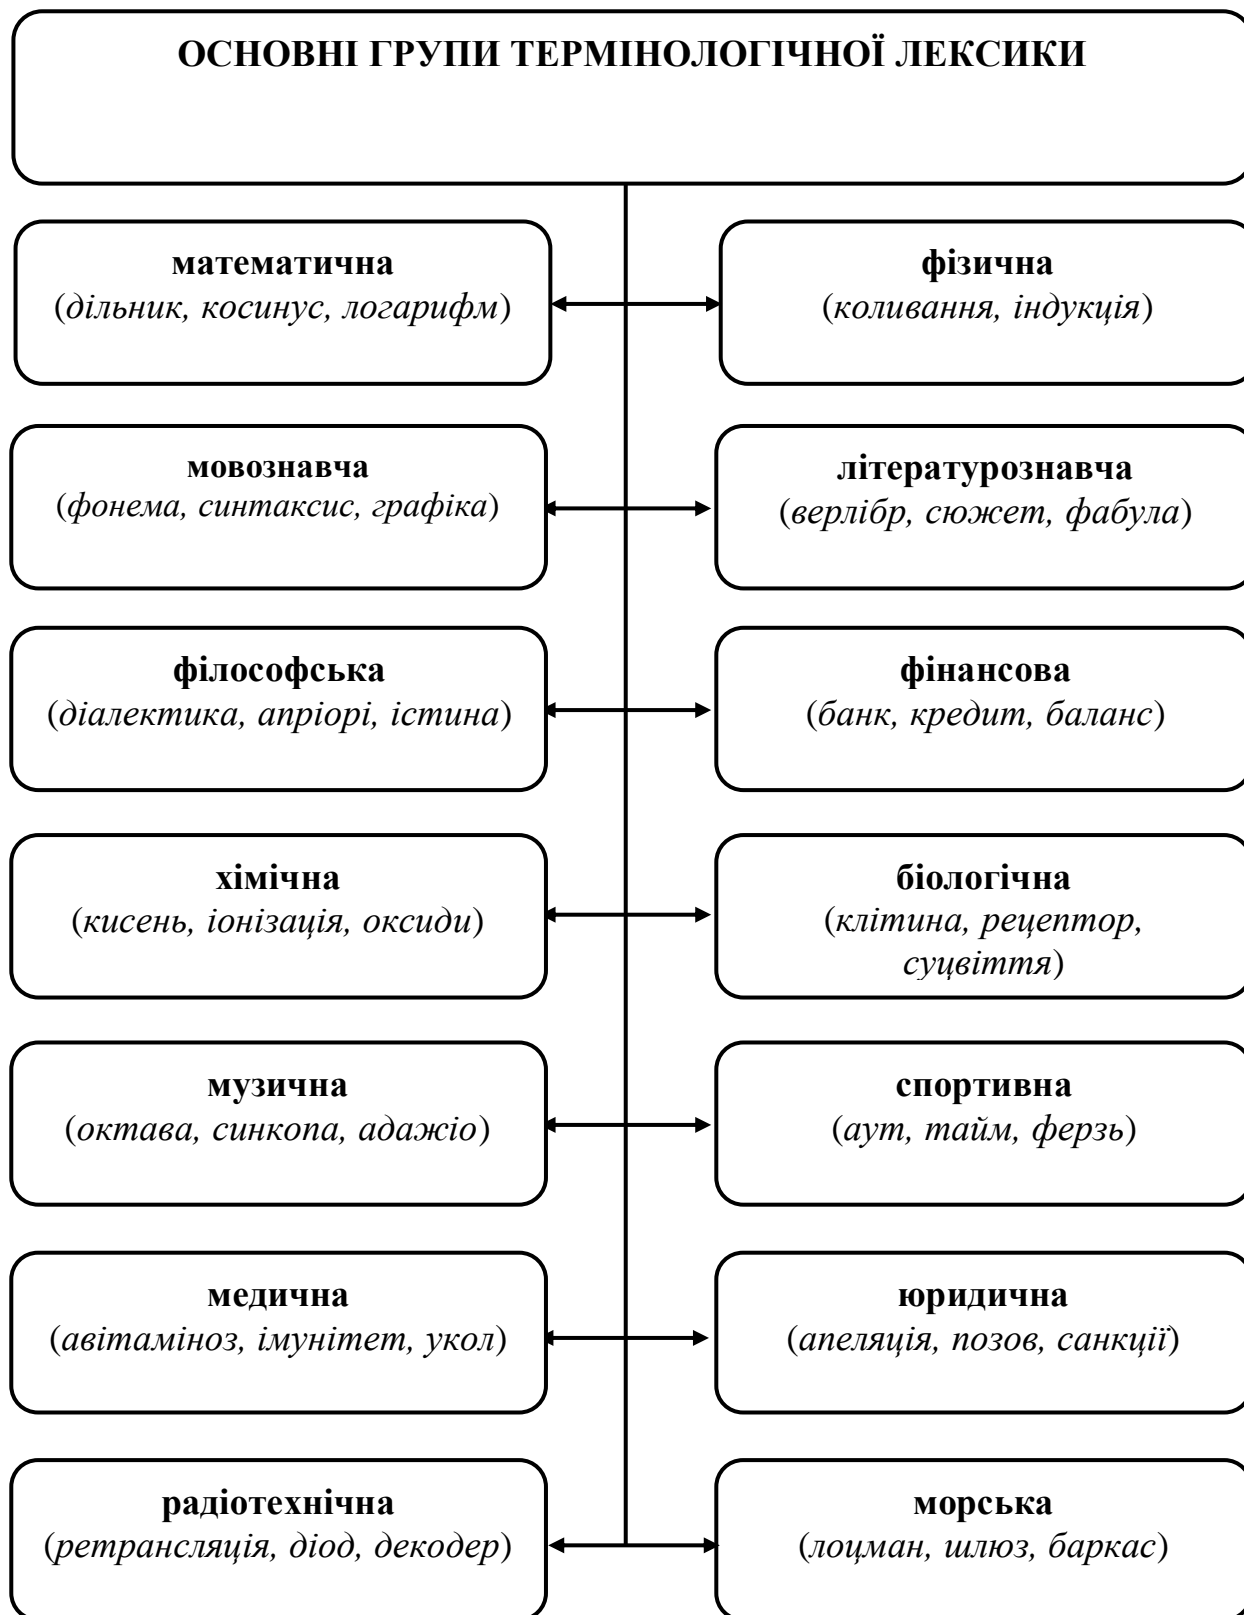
ОСНОВНІ ГРУПИ ТЕРМІНОЛОГІЧНОЇ ЛЕКСИКИ

математична
(дільник, косинус, логарифм)

фізична
(коливання, індукція)

мовознавча
(фонема, синтаксис, графіка)

літературознавча
(верлібр, сюжет, фабула)

філософська
(діалектика, апріорі, істина)

фінансова
(банк, кредит, баланс)

хімічна
(кисень, іонізація, оксиди)

біологічна
(клітина, рецептор, суцвіття)

музична
(октава, синкопа, адажіо)

спортивна
(аут, тайм, ферзь)

медична
(авітаміноз, імунітет, укол)

юридична
(апеляція, позов, санкції)

радіотехнічна
(ретрансляція, діод, декодер)

морська
(лоцман, шлюз, баркас)